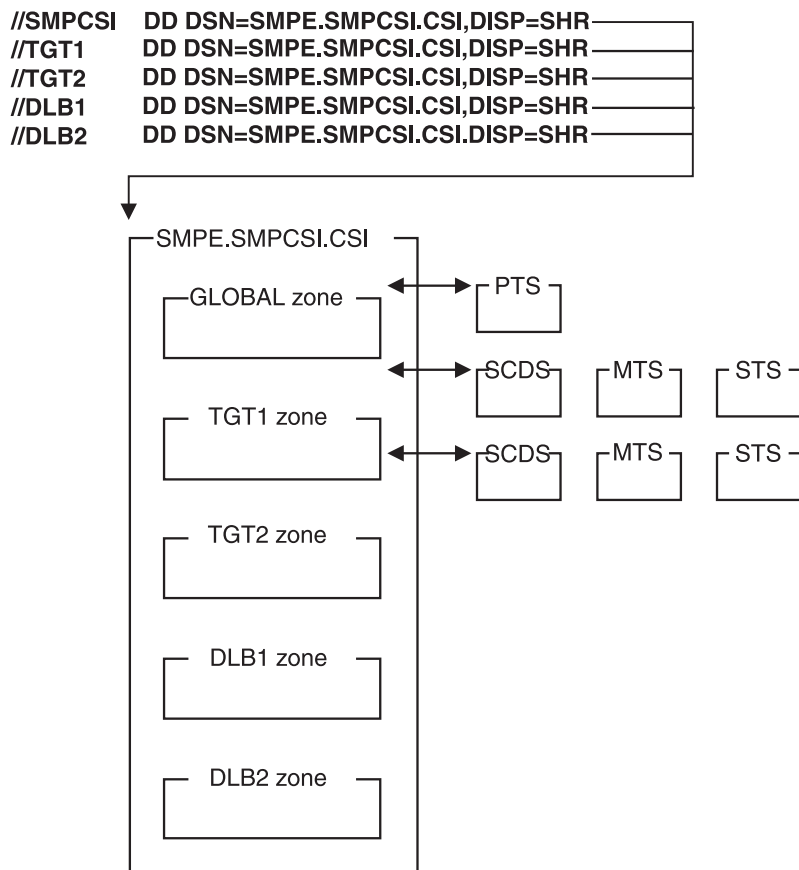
//SMPCSI DD DSN=SMPE.SMPCSI.CSI,DISP=SHR
//TGT1 DD DSN=SMPE.SMPCSI.CSI,DISP=SHR
//TGT2 DD DSN=SMPE.SMPCSI.CSI,DISP=SHR
//DLB1 DD DSN=SMPE.SMPCSI.CSI,DISP=SHR
//DLB2 DD DSN=SMPE.SMPCSI.CSI.DISP=SHR

SMPE.SMPCSI.CSI

GLOBAL zone

PTS

SCDS

MTS

STS

TGT1 zone

SCDS

MTS

STS

TGT2 zone

DLB1 zone

DLB2 zone